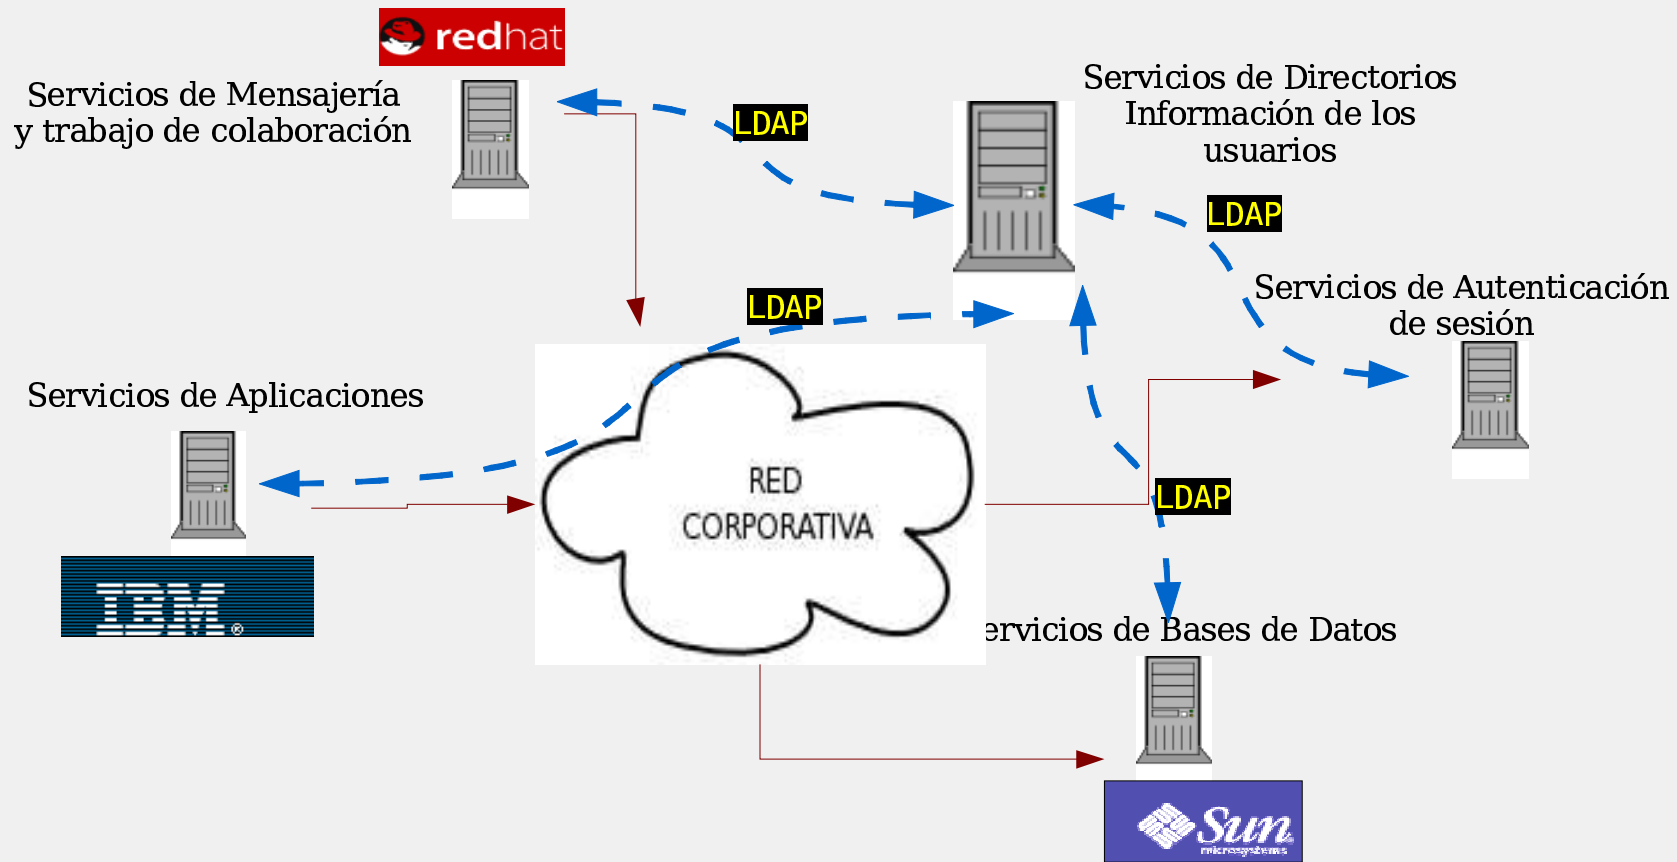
redhat

Servicios de Mensajería y trabajo de colaboración

LDAP

Servicios de Directorios Información de los usuarios

LDAP

LDAP

Servicios de Autenticación de sesión

Servicios de Aplicaciones

RED CORPORATIVA

LDAP

IBM®

ervicios de Bases de Datos

Sun microsystems